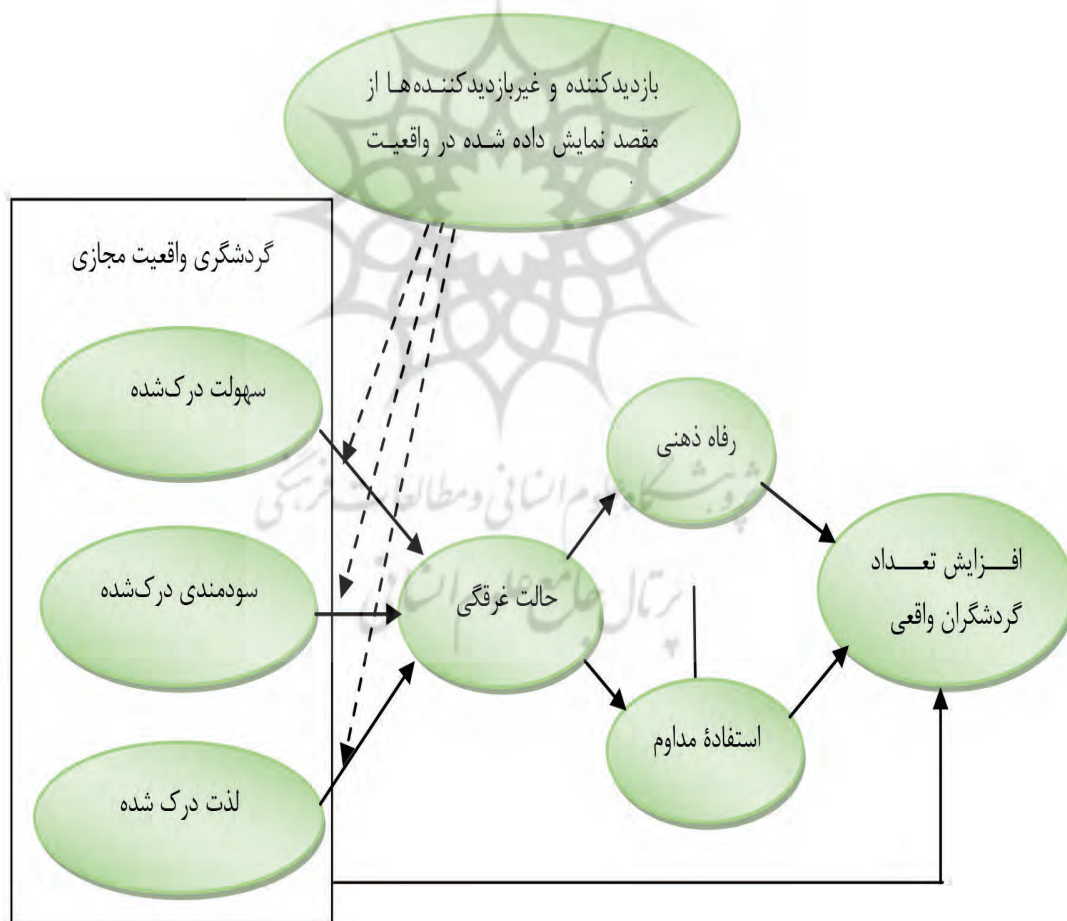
بازدیدکننده و غیربازدیدکنندهها از مقصد نمایش داده شده در واقعیت .

گردشگری واقعیت مجازی

سهولت درکشده

سودمندی درکشده

لذت درک شده

حالت غرقگی

رفاه ذهنی

استفادهٔ مداوم

افزایش تعداد گردشگران واقعی

پژوهشگاه علوم انسانی و مطالعات فرهنگی
پرتال جامع علوم انسانی